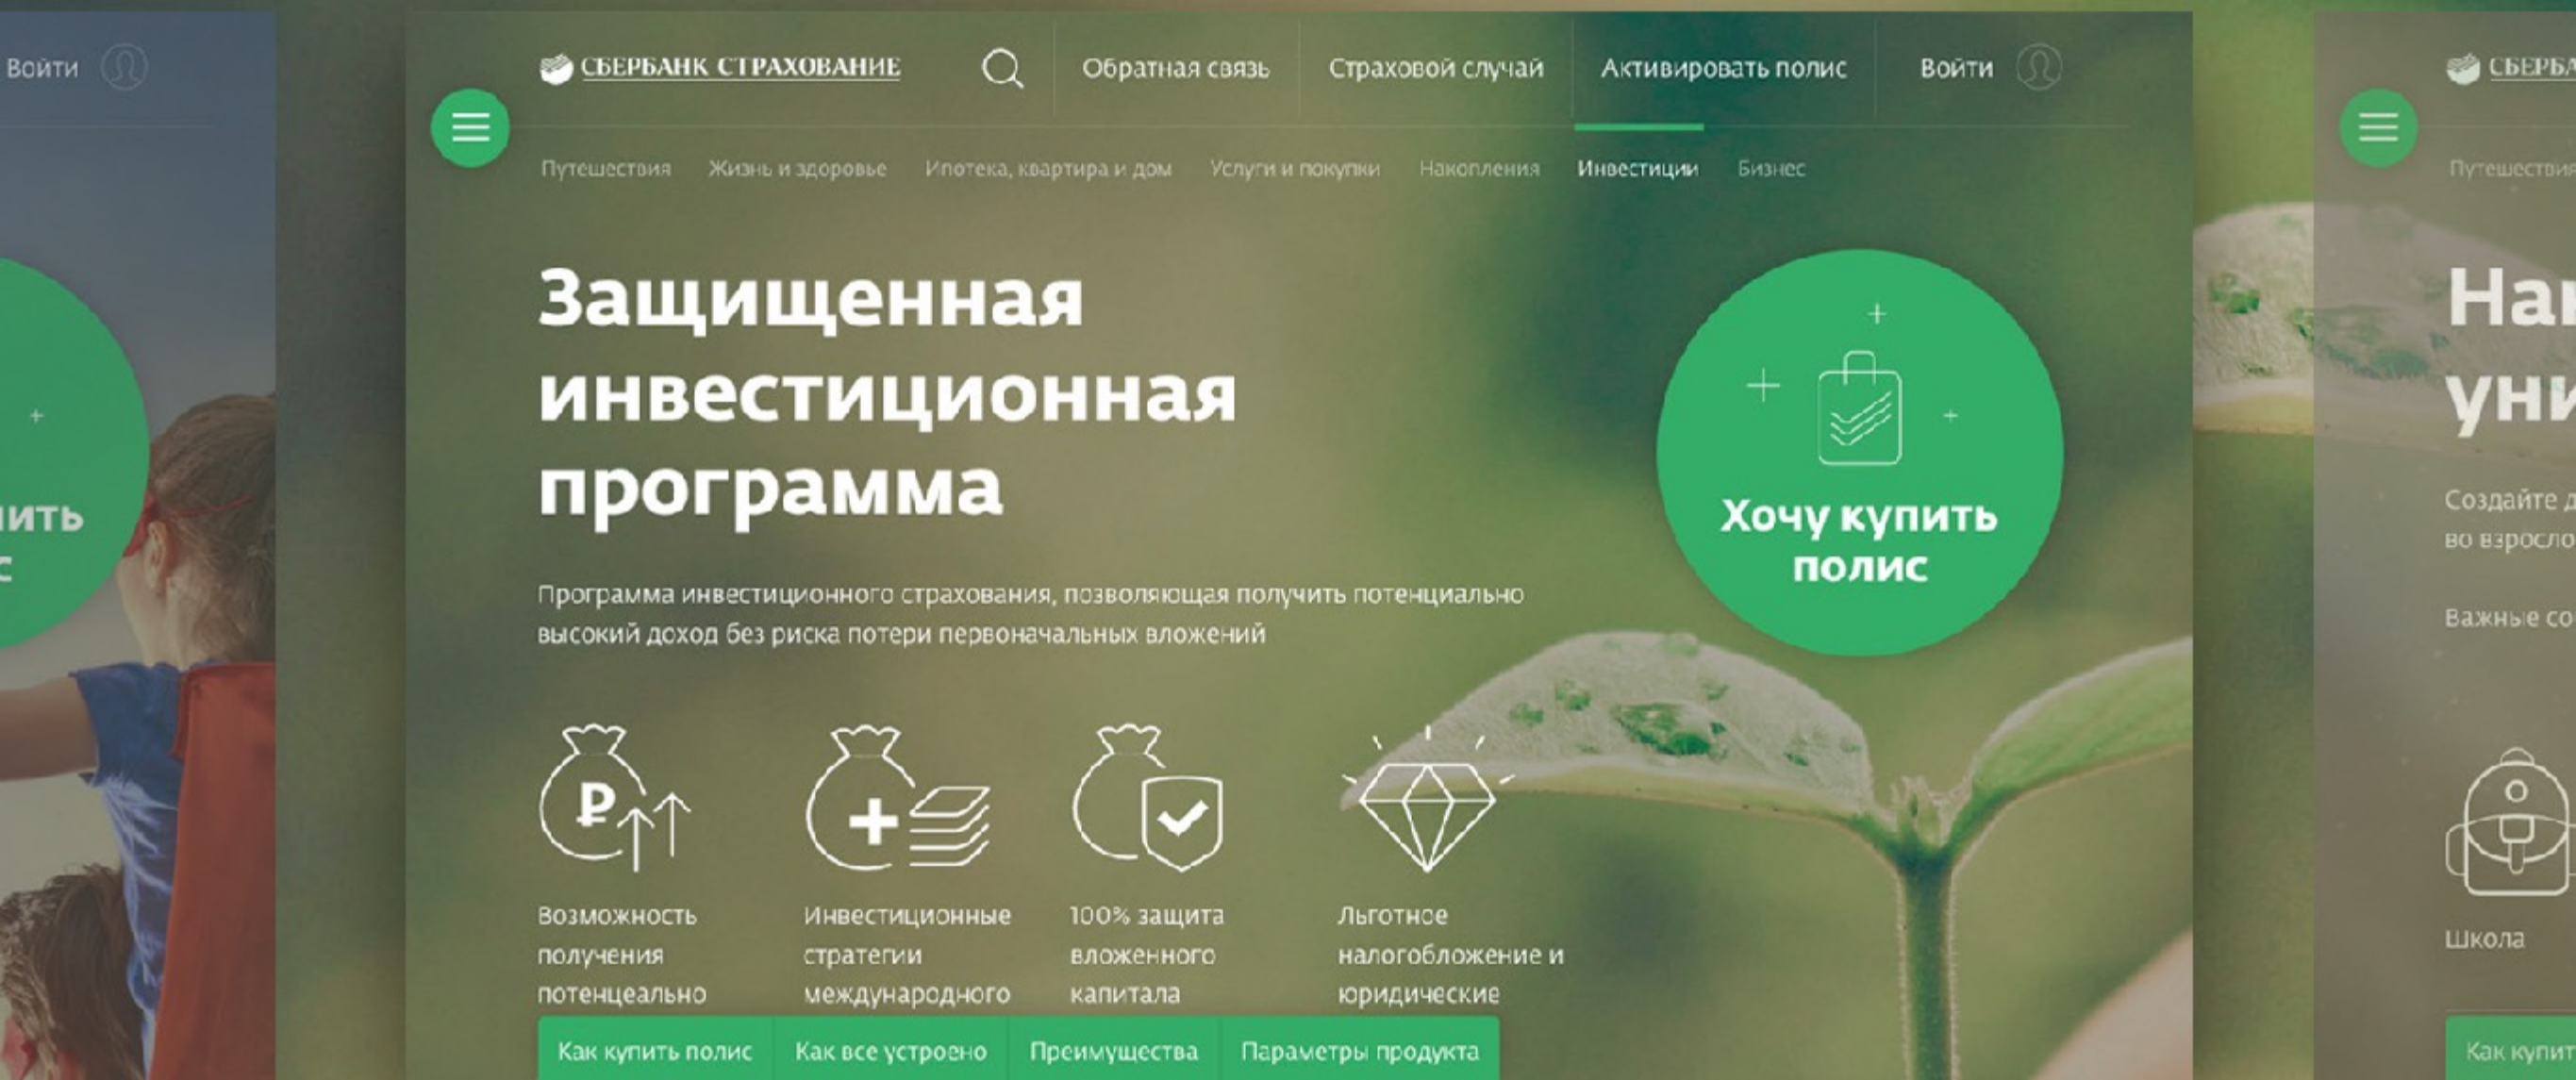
Войти

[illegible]ить
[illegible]с

СБЕРБАНК СТРАХОВАНИЕ

Обратная связь
Страховой случай
Активировать полис
Войти

Путешествия
Жизнь и здоровье
Ипотека, квартира и дом
Услуги и покупки
Накопления
Инвестиции
Бизнес

Защищенная инвестиционная программа

Программа инвестиционного страхования, позволяющая получить потенциально высокий доход без риска потери первоначальных вложений

Хочу купить полис

Возможность получения потенцеально

Инвестиционные стратегии международного

100% защита вложенного капитала

Льготное налогобложение и юридические

Как купить полис
Как все устроено
Преимущества
Параметры продукта

СБЕРБ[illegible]

Путешестви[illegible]

На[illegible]
уни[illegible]

Создайте д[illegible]
во взросло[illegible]

Важные со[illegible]

Школа

Как купит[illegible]